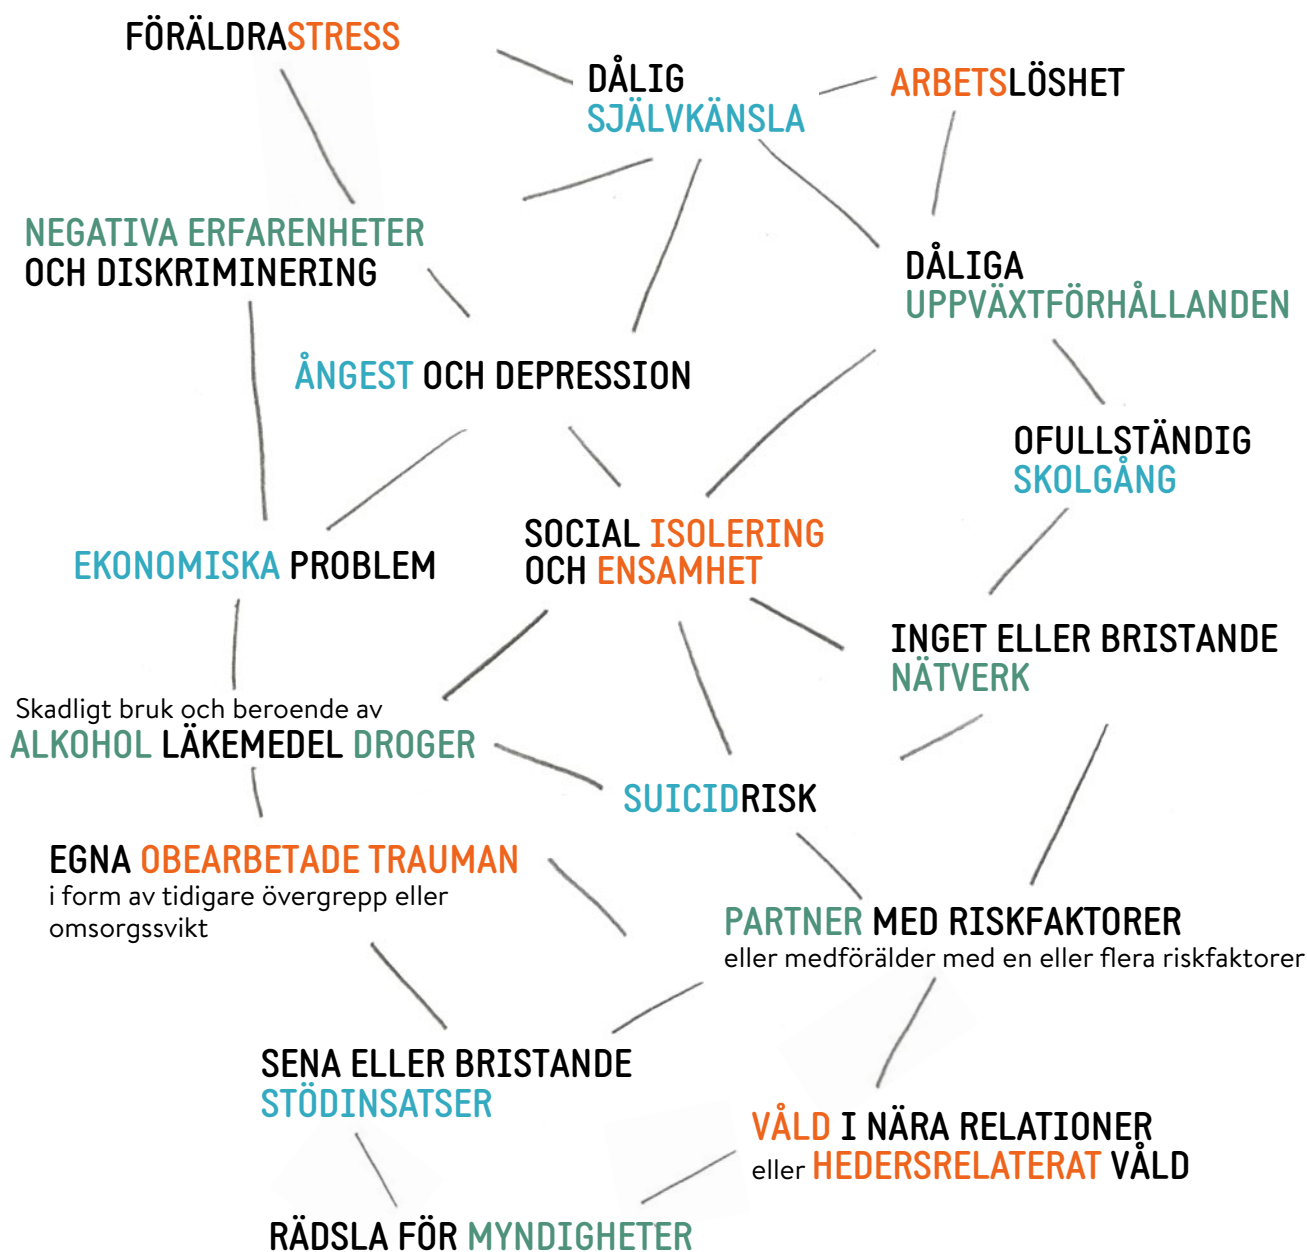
FÖRÄLDRASTRESS

DÅLIG SJÄLVKÄNSLA

ARBETSLÖSHET

NEGATIVA ERFARENHETER OCH DISKRIMINERING

DÅLIGA UPPVÄXTFÖRHÅLLANDEN

ÅNGEST OCH DEPRESSION

OFULLSTÄNDIG SKOLGÅNG

SOCIAL ISOLERING OCH ENSAMHET

EKONOMISKA PROBLEM

INGET ELLER BRISTANDE NÄTVERK

Skadligt bruk och beroende av
ALKOHOL LÄKEMEDEL DROGER

SUICIDRISK

EGNA OBEARBETADE TRAUMAN
i form av tidigare övergrepp eller omsorgssvikt

PARTNER MED RISKFAKTORER
eller medförälder med en eller flera riskfaktorer

SENA ELLER BRISTANDE STÖDINSATSER

VÅLD I NÄRA RELATIONER
eller HEDERSRELATERAT VÅLD

RÄDSLA FÖR MYNDIGHETER